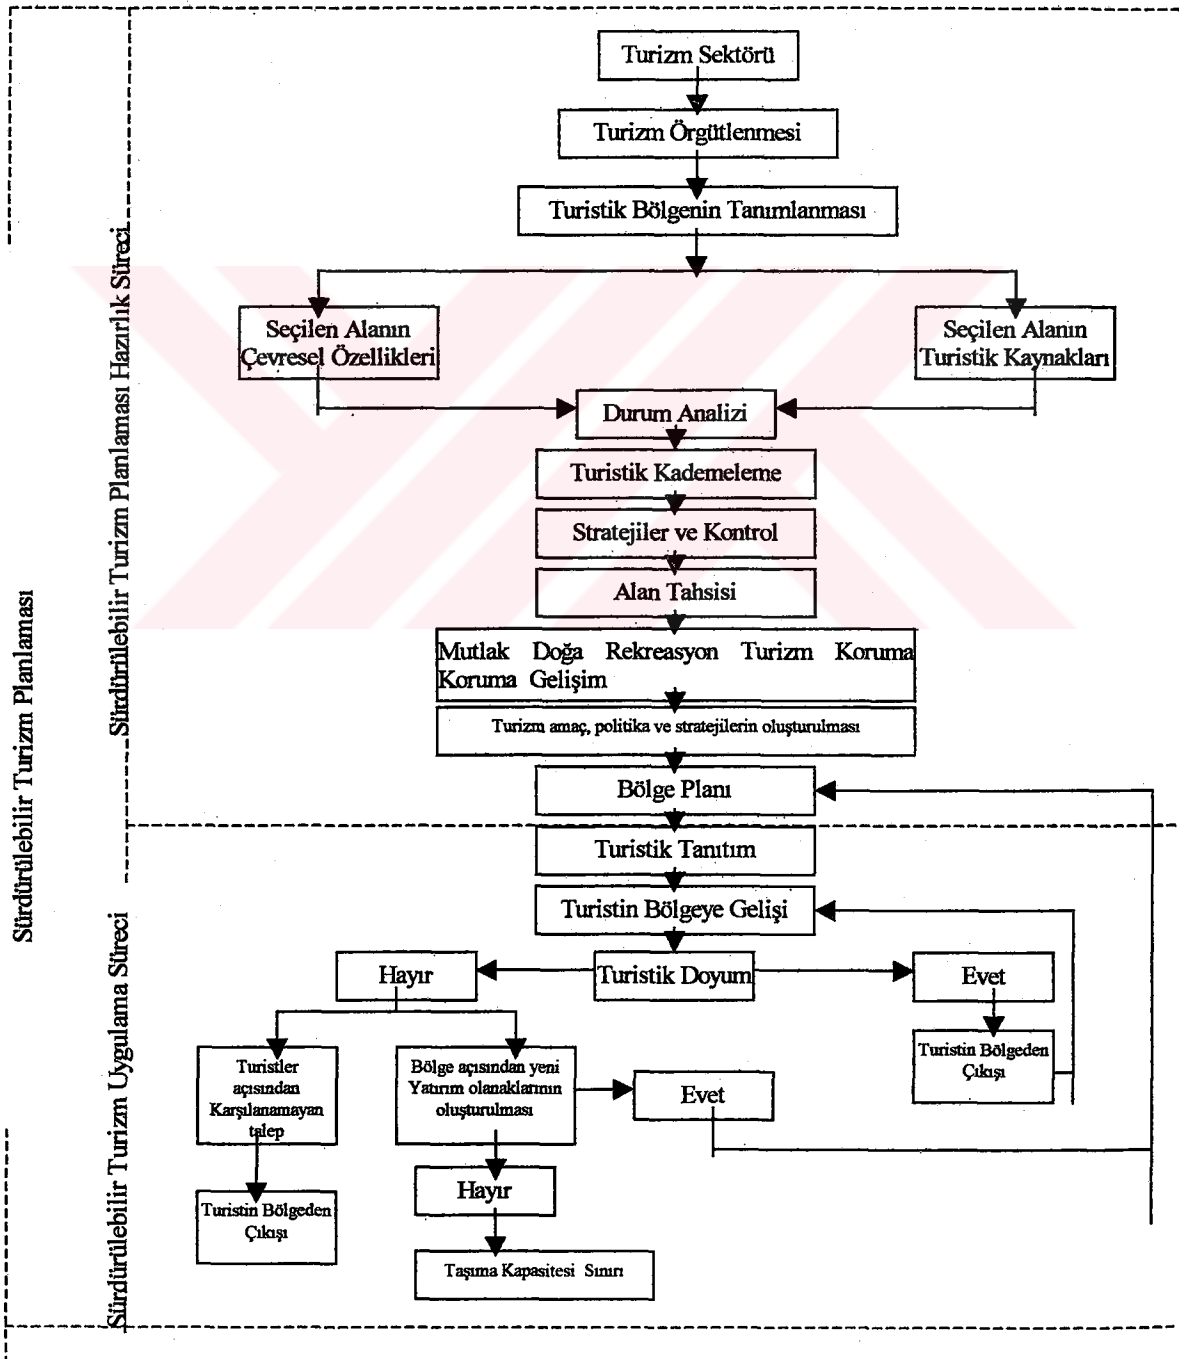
Sürdürülebilir Turizm Planlaması

Sürdürülebilir Turizm Planlaması Hazırlık Süreci

Turizm Sektörü

Turizm Örgütlenmesi

Turistik Bölgenin Tanımlanması

Seçilen Alanın Çevresel Özellikleri

Seçilen Alanın Turistik Kaynakları

Durum Analizi

Turistik Kademeleme

Stratejiler ve Kontrol

Alan Tahsisi

Mutlak Doğa Rekreasyon Turizm Koruma Koruma Gelişim

Turizm amaç, politika ve stratejilerin oluşturulması

Bölge Planı

Sürdürülebilir Turizm Uygulama Süreci

Turistik Tanıtım

Turistin Bölgeye Gelişi

Hayır

Turistik Doyum

Evet

Turistin Bölgeden Çıkışı

Turistler açısından Karşılanamayan talep

Bölge açısından yeni Yatırım olanaklarının oluşturulması

Evet

Turistin Bölgeden Çıkışı

Hayır

Taşıma Kapasitesi Sınırı